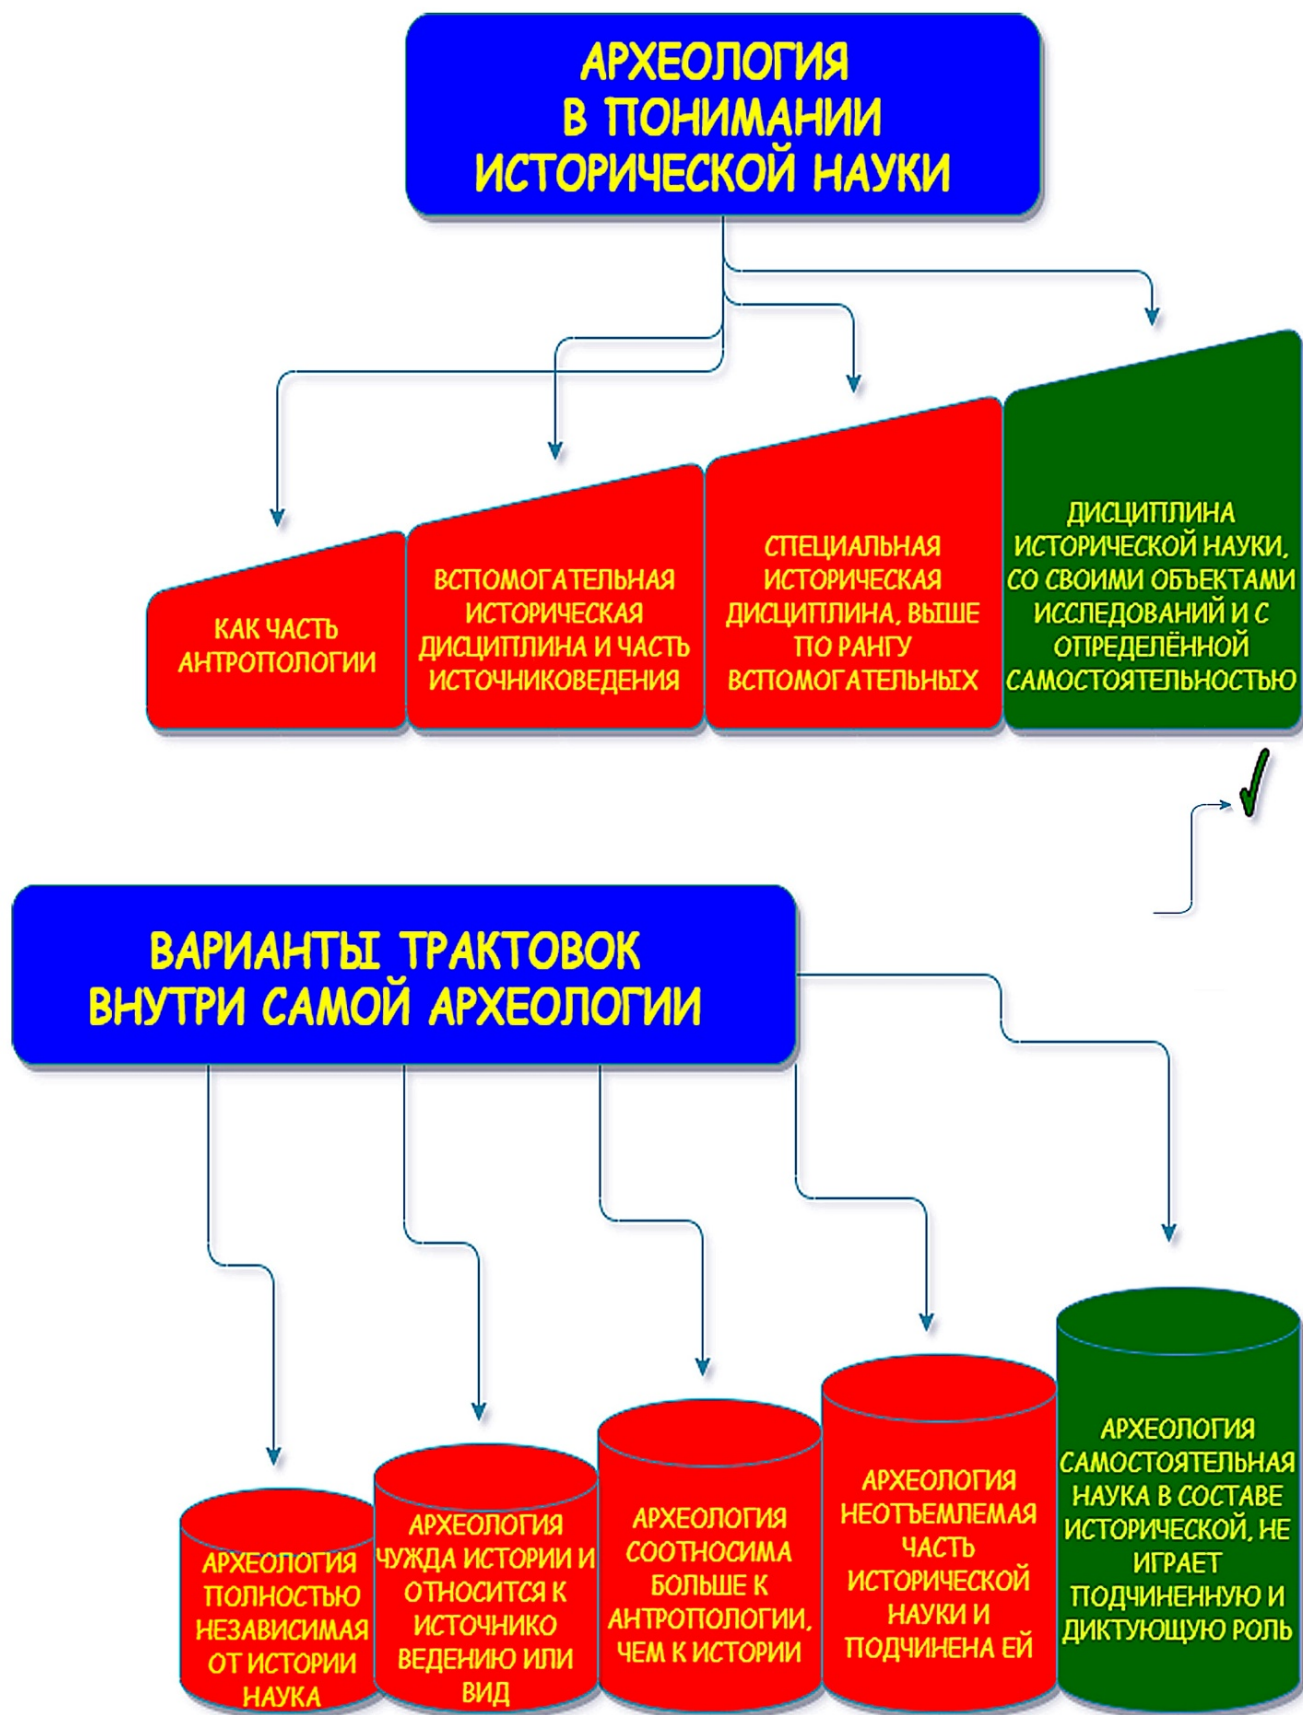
АРХЕОЛОГИЯ В ПОНИМАНИИ ИСТОРИЧЕСКОЙ НАУКИ

КАК ЧАСТЬ АНТРОПОЛОГИИ

ВСПОМОГАТЕЛЬНАЯ ИСТОРИЧЕСКАЯ ДИСЦИПЛИНА И ЧАСТЬ ИСТОЧНИКОВЕДЕНИЯ

СПЕЦИАЛЬНАЯ ИСТОРИЧЕСКАЯ ДИСЦИПЛИНА, ВЫШЕ ПО РАНГУ ВСПОМОГАТЕЛЬНЫХ

ДИСЦИПЛИНА ИСТОРИЧЕСКОЙ НАУКИ, СО СВОИМИ ОБЪЕКТАМИ ИССЛЕДОВАНИЙ И С ОПРЕДЕЛЁННОЙ САМОСТОЯТЕЛЬНОСТЬЮ

ВАРИАНТЫ ТРАКТОВОК ВНУТРИ САМОЙ АРХЕОЛОГИИ

АРХЕОЛОГИЯ ПОЛНОСТЬЮ НЕЗАВИСИМАЯ ОТ ИСТОРИИ НАУКА

АРХЕОЛОГИЯ ЧУЖДА ИСТОРИИ И ОТНОСИТСЯ К ИСТОЧНИКО ВЕДЕНИЮ ИЛИ ВИД

АРХЕОЛОГИЯ СООТНОСИМА БОЛЬШЕ К АНТРОПОЛОГИИ, ЧЕМ К ИСТОРИИ

АРХЕОЛОГИЯ НЕОТЪЕМЛЕМАЯ ЧАСТЬ ИСТОРИЧЕСКОЙ НАУКИ И ПОДЧИНЕНА ЕЙ

АРХЕОЛОГИЯ САМОСТОЯТЕЛЬНАЯ НАУКА В СОСТАВЕ ИСТОРИЧЕСКОЙ, НЕ ИГРАЕТ ПОДЧИНЕННУЮ И ДИКТУЮЩУЮ РОЛЬ